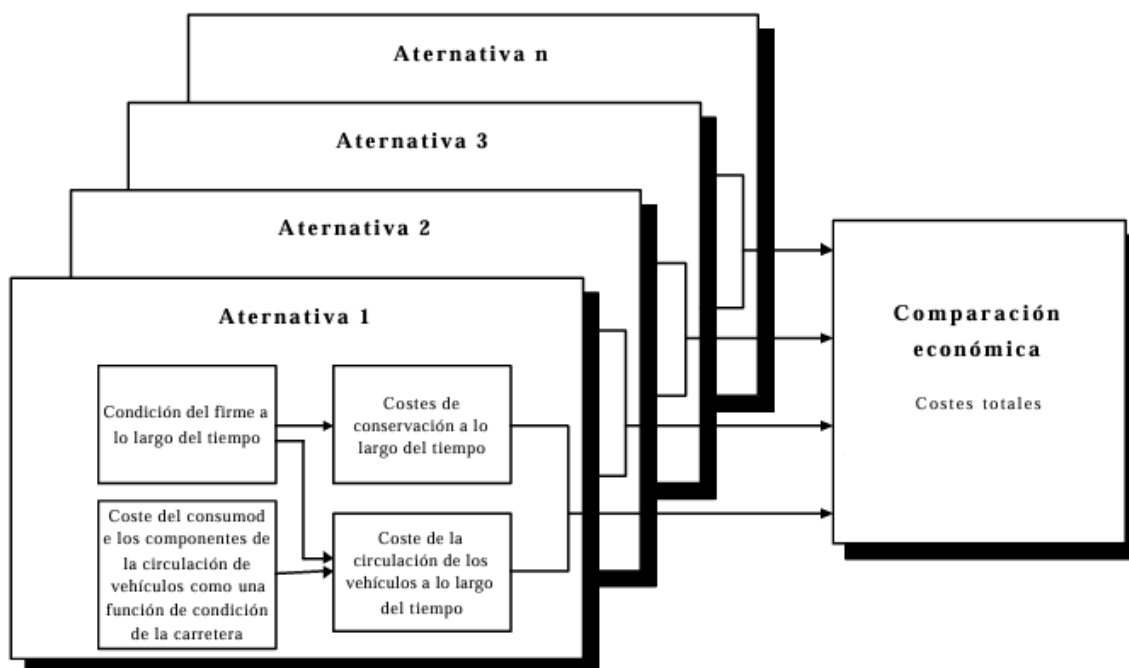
Aternativa n

Aternativa 3

Aternativa 2

Aternativa 1

Condición del firme a lo largo del tiempo

Costes de conservación a lo largo del tiempo

Coste del consumod e los componentes de la circulación de vehículos como una función de condición de la carretera

Coste de la circulación de los vehículos a lo largo del tiempo

Comparación económica

Costes totales